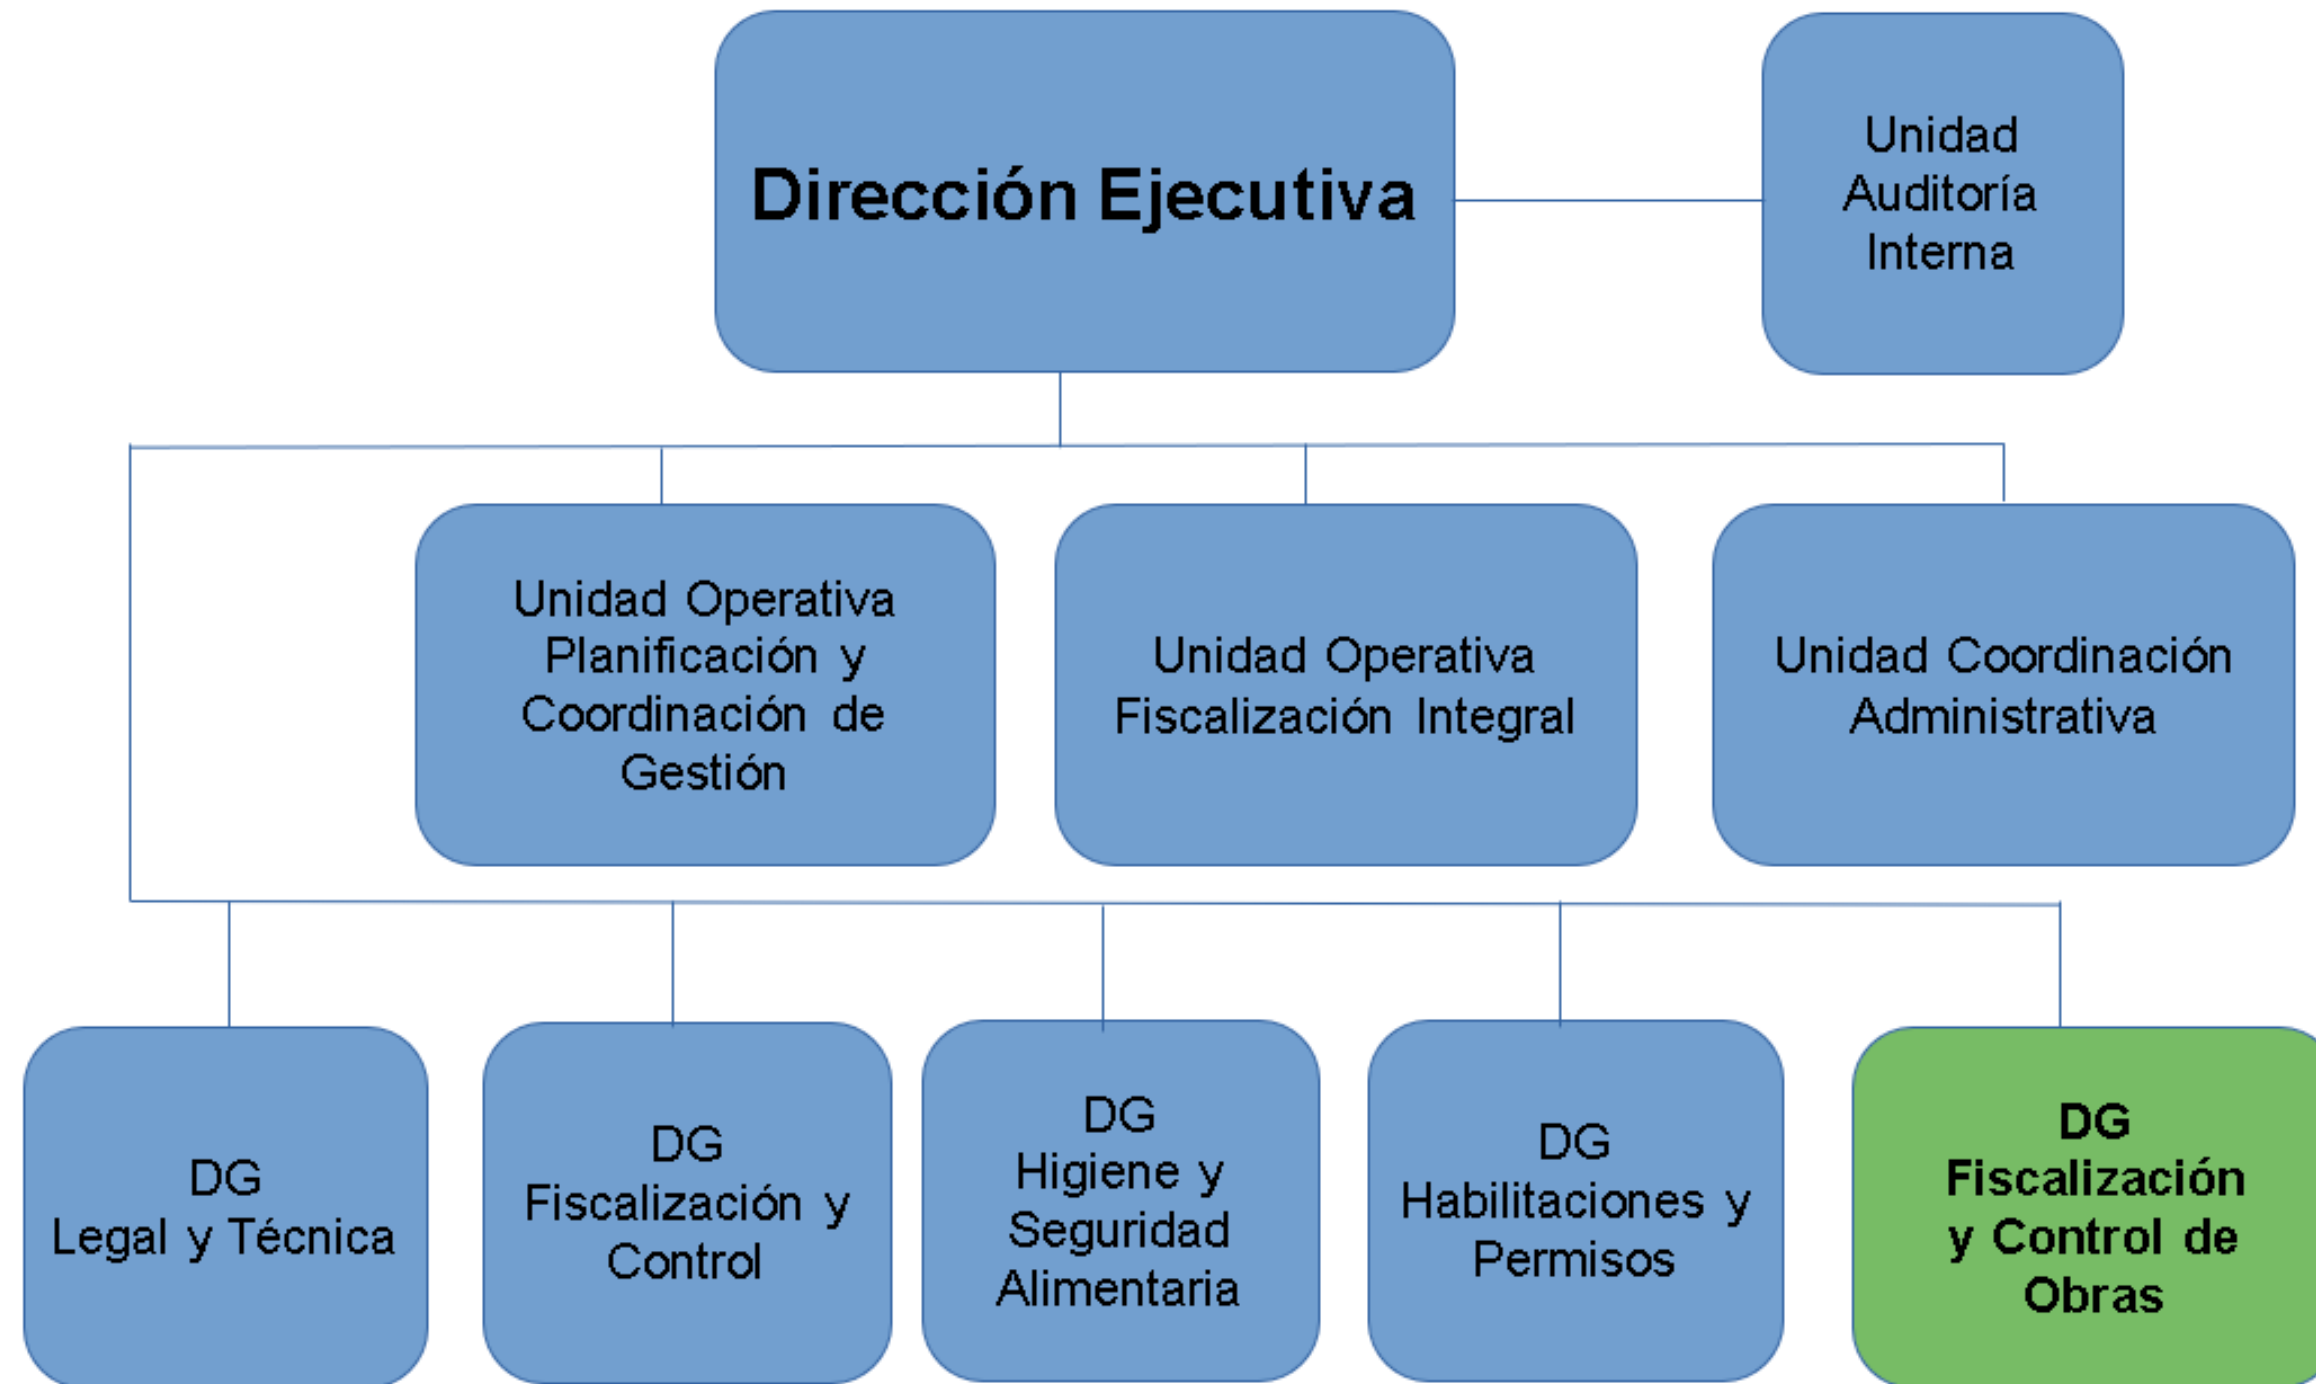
Dirección Ejecutiva

Unidad Auditoría Interna

Unidad Operativa Planificación y Coordinación de Gestión

Unidad Operativa Fiscalización Integral

Unidad Coordinación Administrativa

DG Legal y Técnica

DG Fiscalización y Control

DG Higiene y Seguridad Alimentaria

DG Habilitaciones y Permisos

DG Fiscalización y Control de Obras